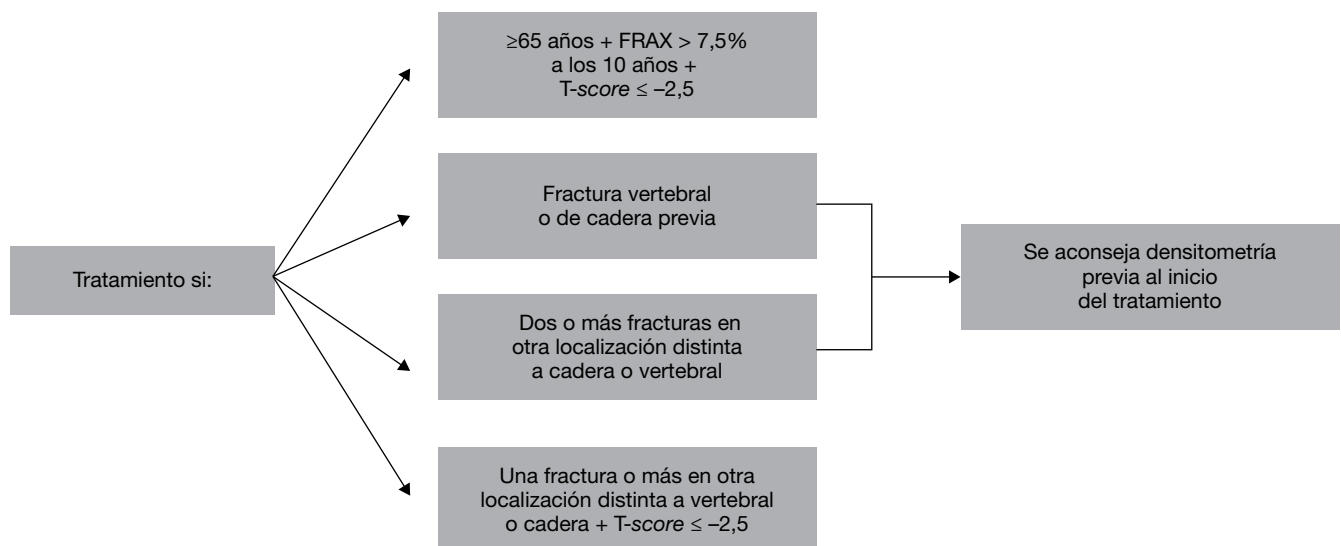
Tratamiento si:

≥65 años + FRAX > 7,5% a los 10 años + T-*score* ≤ –2,5

Fractura vertebral o de cadera previa

Dos o más fracturas en otra localización distinta a cadera o vertebral

Una fractura o más en otra localización distinta a vertebral o cadera + T-*score* ≤ –2,5

Se aconseja densitometría previa al inicio del tratamiento